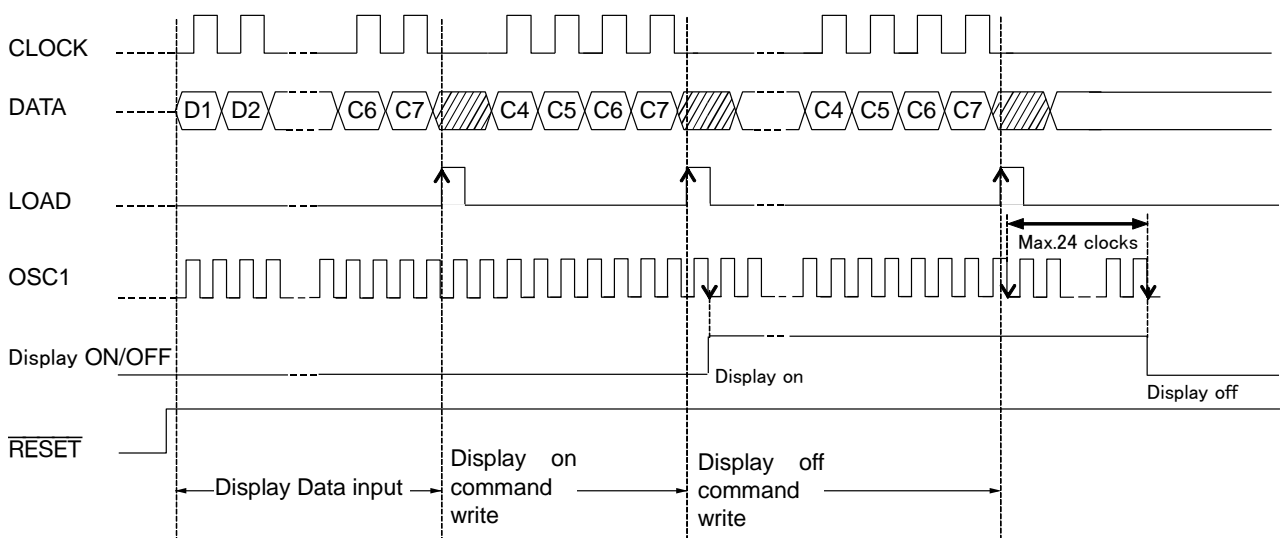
CLOCK

DATA

D1 D2 C6 C7 C4 C5 C6 C7 C4 C5 C6 C7

LOAD

Max.24 clocks

OSC1

Display ON/OFF

Display on

Display off

$\overline{\text{RESET}}$

Display Data input

Display on command write

Display off command write